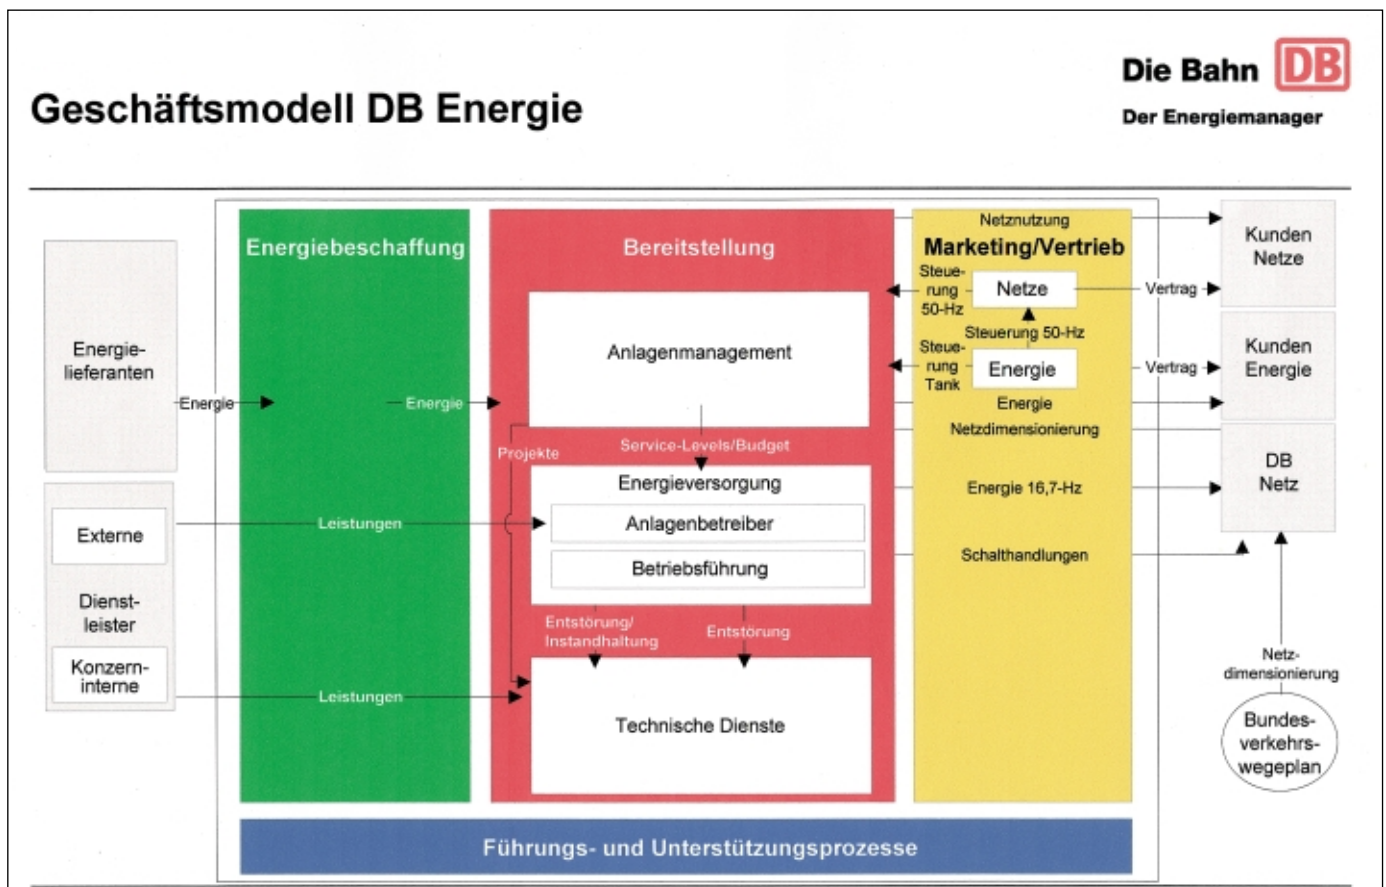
Geschäftsmodell DB Energie

Die Bahn DB
Der Energiemanager

Energielieferanten

Energie

Externe

Dienstleister

Konzerninterne

Energiebeschaffung

Energie

Leistungen

Leistungen

Bereitstellung

Anlagenmanagement

Projekte

Service-Levels/Budget

Energieversorgung

Anlagenbetreiber

Betriebsführung

Entstörung/ Instandhaltung

Entstörung

Technische Dienste

Netznutzung

Marketing/Vertrieb

Steuerung 50-Hz

Netze

Steuerung 50-Hz

Steuerung Tank

Energie

Energie

Netzdimensionierung

Energie 16,7-Hz

Schalthandlungen

Vertrag

Vertrag

Kunden Netze

Kunden Energie

DB Netz

Netzdimensionierung

Bundesverkehrswegeplan

Führungs- und Unterstützungsprozesse